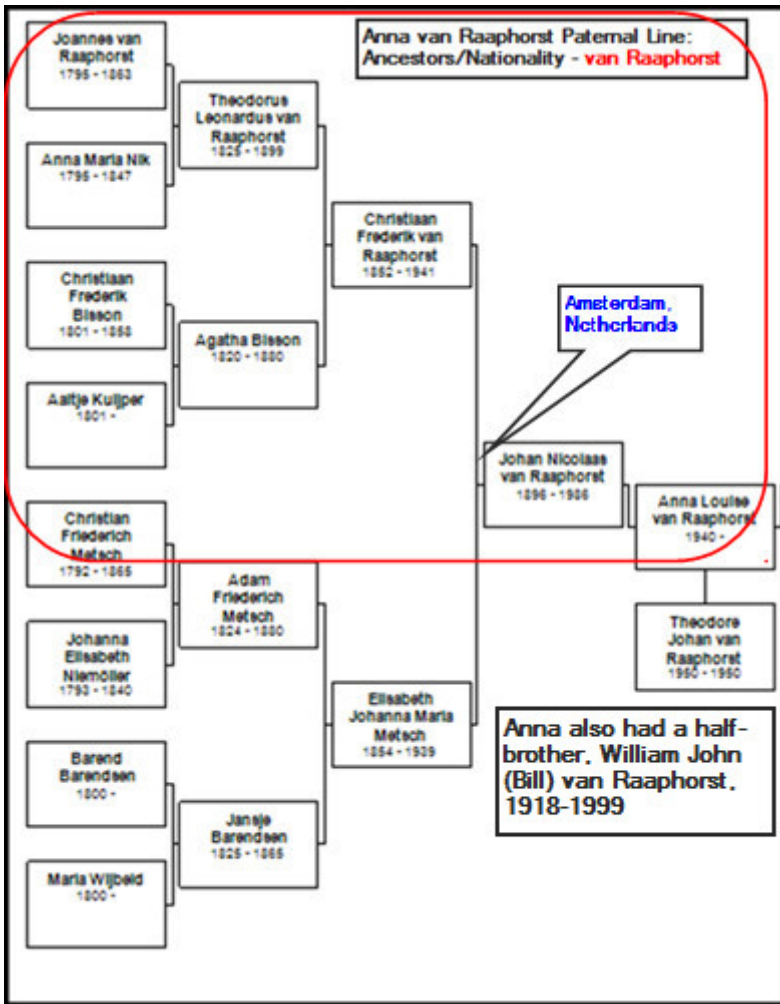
Anna van Raaphorst Paternal Line: Ancestors/Nationality - van Raaphorst

Joannes van Raaphorst
1795 - 1863

Anna Maria Nik
1795 - 1847

Christiaan Frederik Bisson
1801 - 1858

Aaltje Kuijper
1801 -

Christian Friederich Metsch
1792 - 1865

Johanna Elisabeth Niemöller
1793 - 1840

Barend Barendsen
1800 -

Maria Wijbeld
1800 -

Theodorus Leonardus van Raaphorst
1825 - 1899

Agatha Bisson
1820 - 1880

Adam Friederich Metsch
1824 - 1880

Jansje Barendsen
1825 - 1865

Christiaan Frederik van Raaphorst
1852 - 1941

Elisabeth Johanna Maria Metsch
1854 - 1939

Amsterdam, Netherlands

Johan Nicolaas van Raaphorst
1896 - 1986

Anna Louise van Raaphorst
1940 -

Theodore Johan van Raaphorst
1950 - 1950

Anna also had a half-brother, William John (Bill) van Raaphorst, 1918-1999